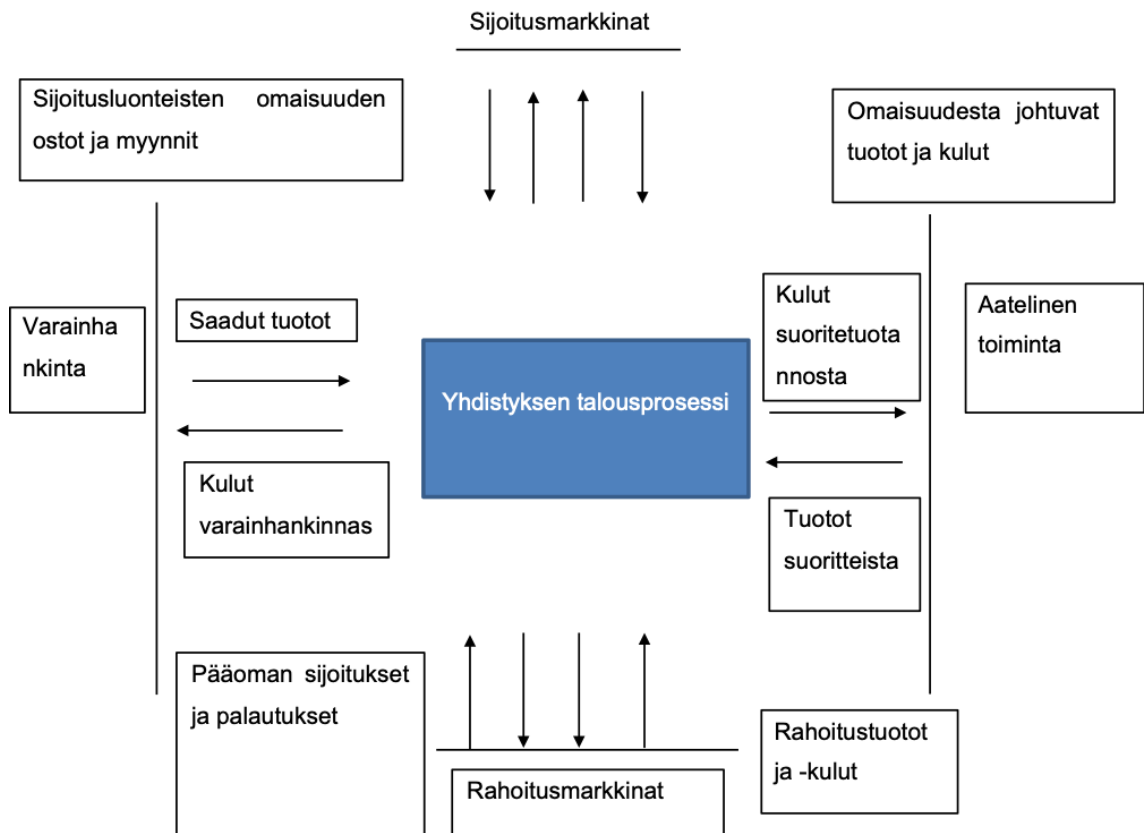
Sijoitusmarkkinat

Sijoitusluonteisten omaisuuden ostot ja myynnit

Omaisuudesta johtuvat tuotot ja kulut

Varainha nkinta

Saadut tuotot

Kulut suoritetuota nnosta

Aatelinen toiminta

Yhdistyksen talousprosessi

Kulut varainhankinnas

Tuotot suoritteista

Pääoman sijoitukset ja palautukset

Rahoitustuotot ja -kulut

Rahoitusmarkkinat